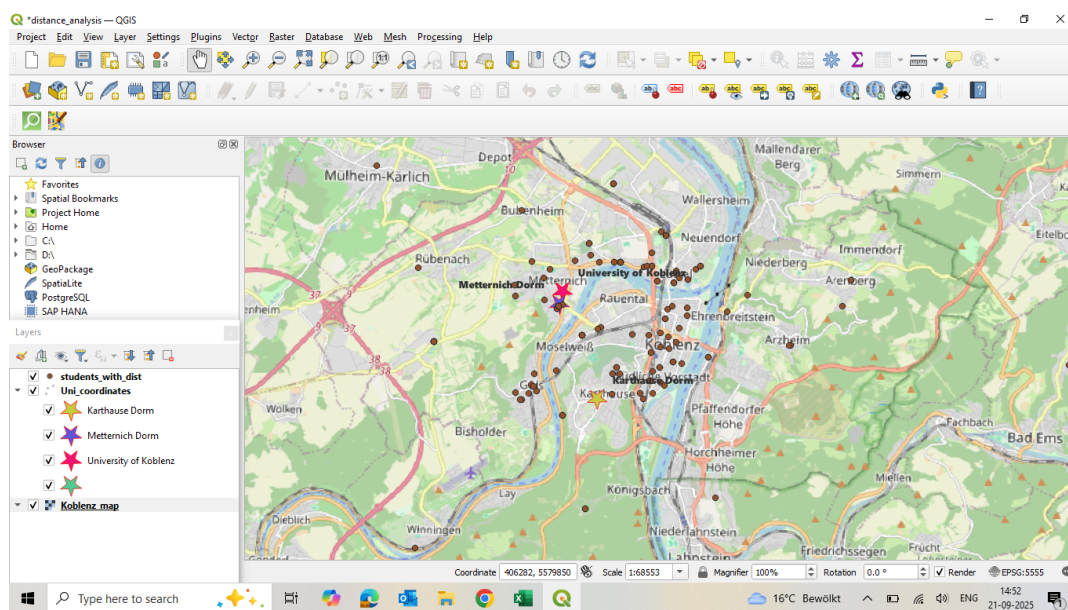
*distance_analysis — QGIS

Project Edit View Layer Settings Plugins Vector Raster Database Web Mesh Processing Help

Browser

Favorites
Spatial Bookmarks
Project Home
Home
C:\
D:\
GeoPackage
SpatiaLite
PostgreSQL
SAP HANA

Layers

students_with_dist
Uni_coordinates
Karthause Dorm
Metternich Dorm
University of Koblenz
Koblenz_map

Mülheim-Kärlich
Depot
Mallendarer Berg
Simmern
Bubenheim
Wallersheim
Neuendorf
Immendorf
Eitelbo
Rübenach
University of Koblenz
Niederberg
Arenberg
Metternich Dorm
Metternich
Rauental
enheim
Ehrenbreitstein
Arzheim
Koblenz
Moselweiß
Karthause Dorm
Goldgrube
Karthause
Pfaffendorfer Höhe
Wolken
Bisholder
Fachbach
Bad Ems
Horchheimer Höhe
Miellen
Lay
Königsbach
Dieblich
Winningen
Niederlahnstein
Friedrichssegen
Lahnstein

Coordinate 406282, 5579850 Scale 1:68553 Magnifier 100% Rotation 0.0 ° Render EPSG:5555

Type here to search
16°C Bewölkt ENG 14:52 21-09-2025